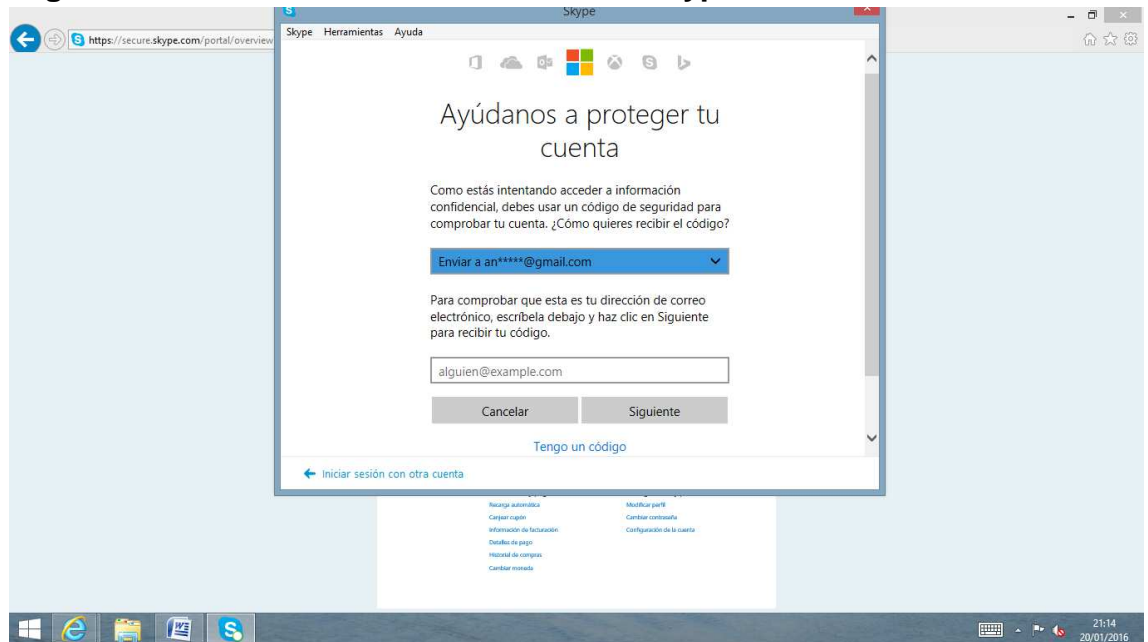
https://secure.skype.com/portal/overview

Skype

Skype Herramientas Ayuda

Ayúdanos a proteger tu cuenta

Como estás intentando acceder a información confidencial, debes usar un código de seguridad para comprobar tu cuenta. ¿Cómo quieres recibir el código?

Enviar a an*****@gmail.com

Para comprobar que esta es tu dirección de correo electrónico, escríbela debajo y haz clic en Siguiente para recibir tu código.

alguien@example.com

Cancelar

Siguiente

Tengo un código

← Iniciar sesión con otra cuenta

Recarga automática
Canjear cupón
Información de facturación
Detalles de pago
Historial de compras
Cambiar moneda

Modificar perfil
Cambiar contraseña
Configuración de la cuenta

21:14
20/01/2016